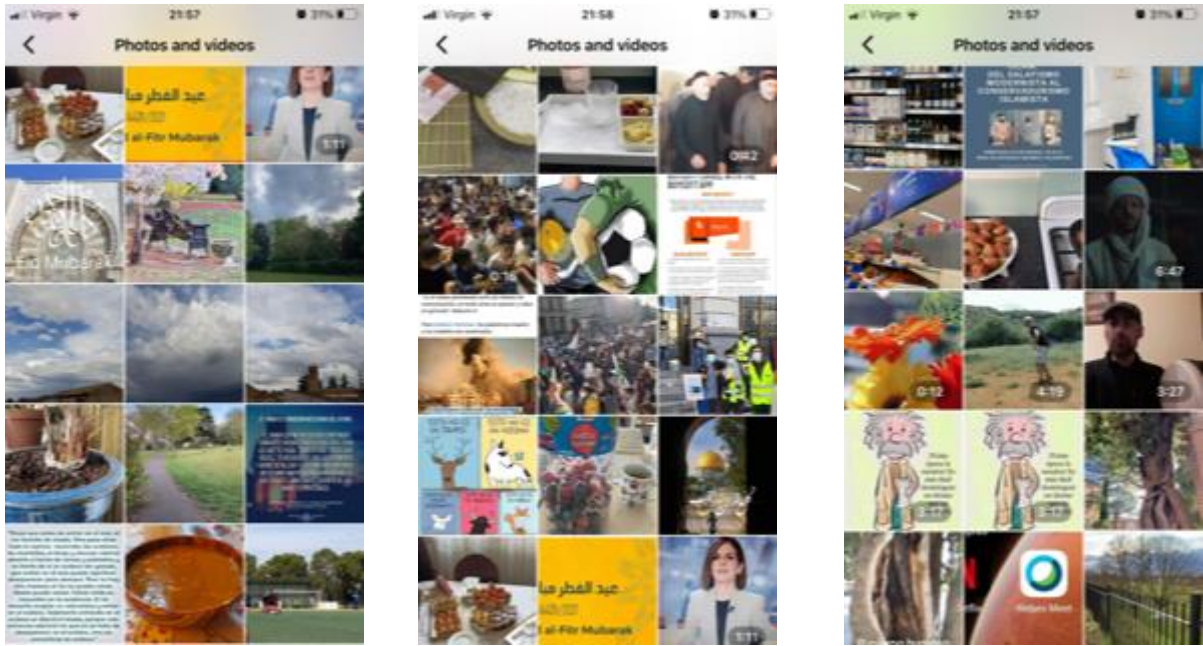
Virgin 21:57 31%
Photos and videos
عيد الفطر مبارك
l al-Fitr Mubarak
1:11
Eid Mubarak

Virgin 21:58 31%
Photos and videos
0:32
عيد الفطر مبا
l al-Fitr Mubarak
1:11

Virgin 21:57 31%
Photos and videos
DEL SALAFISMO MODERNISTA AL CONSERVADURISMO ISLAMISTA
6:47
0:12
4:19
3:27
Webex Meet